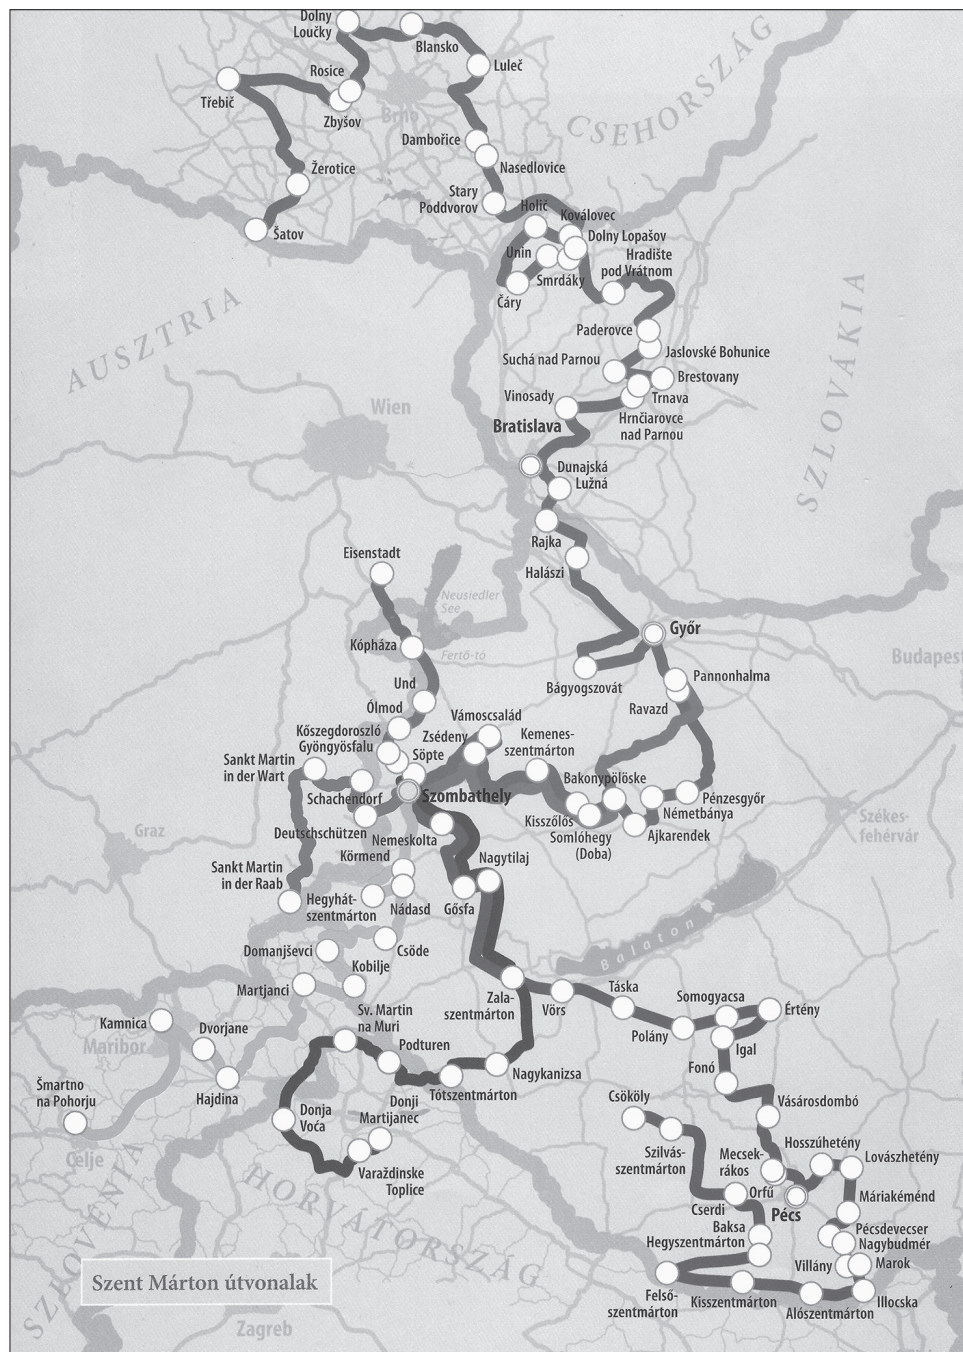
Dolny Loučky
Blansko
Rosice
Třebič
Luleč
Zbyšov
Brno
CSEHORSZÁG
Dambořice
Nasedlovice
Žerotice
Stary Poddvorov
Holič
Kovalovec
Šatov
Dolny Lopašov
Unin
Hradište pod Vrátnom
Smrdáky
Čáry
AUSZTRIA
SZLOVÁKIA
Paderovce
Jaslovské Bohunice
Suchá nad Parnou
Brestovany
Trnava
Vinosady
Hrnčiarovce nad Parnou
Wien
Bratislava
Dunajská Lužná
Rajka
Halászi
Eisenstadt
Neusiedler See
Győr
Kópháza
Fertő-tó
Budapest
Pannonhalma
Bágyogszovát
Und
Ravazd
Ólmod
Vámoscsalád
Kőszegdoroszló
Zsédeny
Kemenes-szentmárton
Gyöngyösfalu
Söpte
Sankt Martin in der Wart
Bakonypölöske
Pénzesgyőr
Schachendorf
Szombathely
Németbánya
Graz
Székes-fehérvár
Kisszőlős
Deutschschützen
Somlóhegy (Doba)
Ajkarendek
Nemeskolta
Körmend
Nagytilaj
Sankt Martin in der Raab
Hegyhát-szentmárton
Nádasd
Gősfa
Balaton
Csöde
Domanjševci
Kobilje
Táska
Somogyacsa
Martjanci
Zala-szentmárton
Vörs
Értény
Sv. Martin na Muri
Polány
Kamnica
Dvorjane
Igal
Maribor
Podturen
Nagykanizsa
Fonó
Hajdina
Tótszentmárton
Vásárosdombó
Šmartno na Pohorju
Donja Voča
Donji Martijanec
Csököly
Szilvás-szentmárton
Hosszúhetény
Lovászhetény
Mecsek-rákos
Celje
Varaždinske Toplice
Orfű
Pécs
Máriakéménd
HORVÁTORSZÁG
Cserdi
Pécsdevecser
Baksa
Hegyszentmárton
Nagybudmér
SZLOVÉNIA
Villány
Marok
Szent Márton útvonalak
Felső-szentmárton
Kisszentmárton
Alószentmárton
Illocska
Zagreb